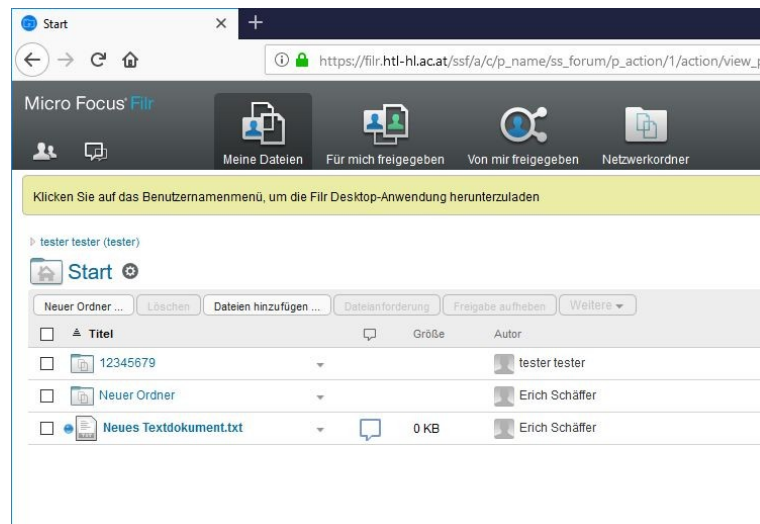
Start

https://filr.htl-hl.ac.at/ssf/a/c/p_name/ss_forum/p_action/1/action/view_p

Micro Focus Filr

Meine Dateien | Für mich freigegeben | Von mir freigegeben | Netzwerkordner

Klicken Sie auf das Benutzernamenmenü, um die Filr Desktop-Anwendung herunterzuladen

tester tester (tester)

Start

Neuer Ordner ... | Löschen | Dateien hinzufügen ... | Dateianforderung | Freigabe aufheben | Weitere

| Titel | | Größe | Autor |
|---|---|---|---|
| 12345679 | | | tester tester |
| Neuer Ordner | | | Erich Schäffer |
| Neues Textdokument.txt | | 0 KB | Erich Schäffer |